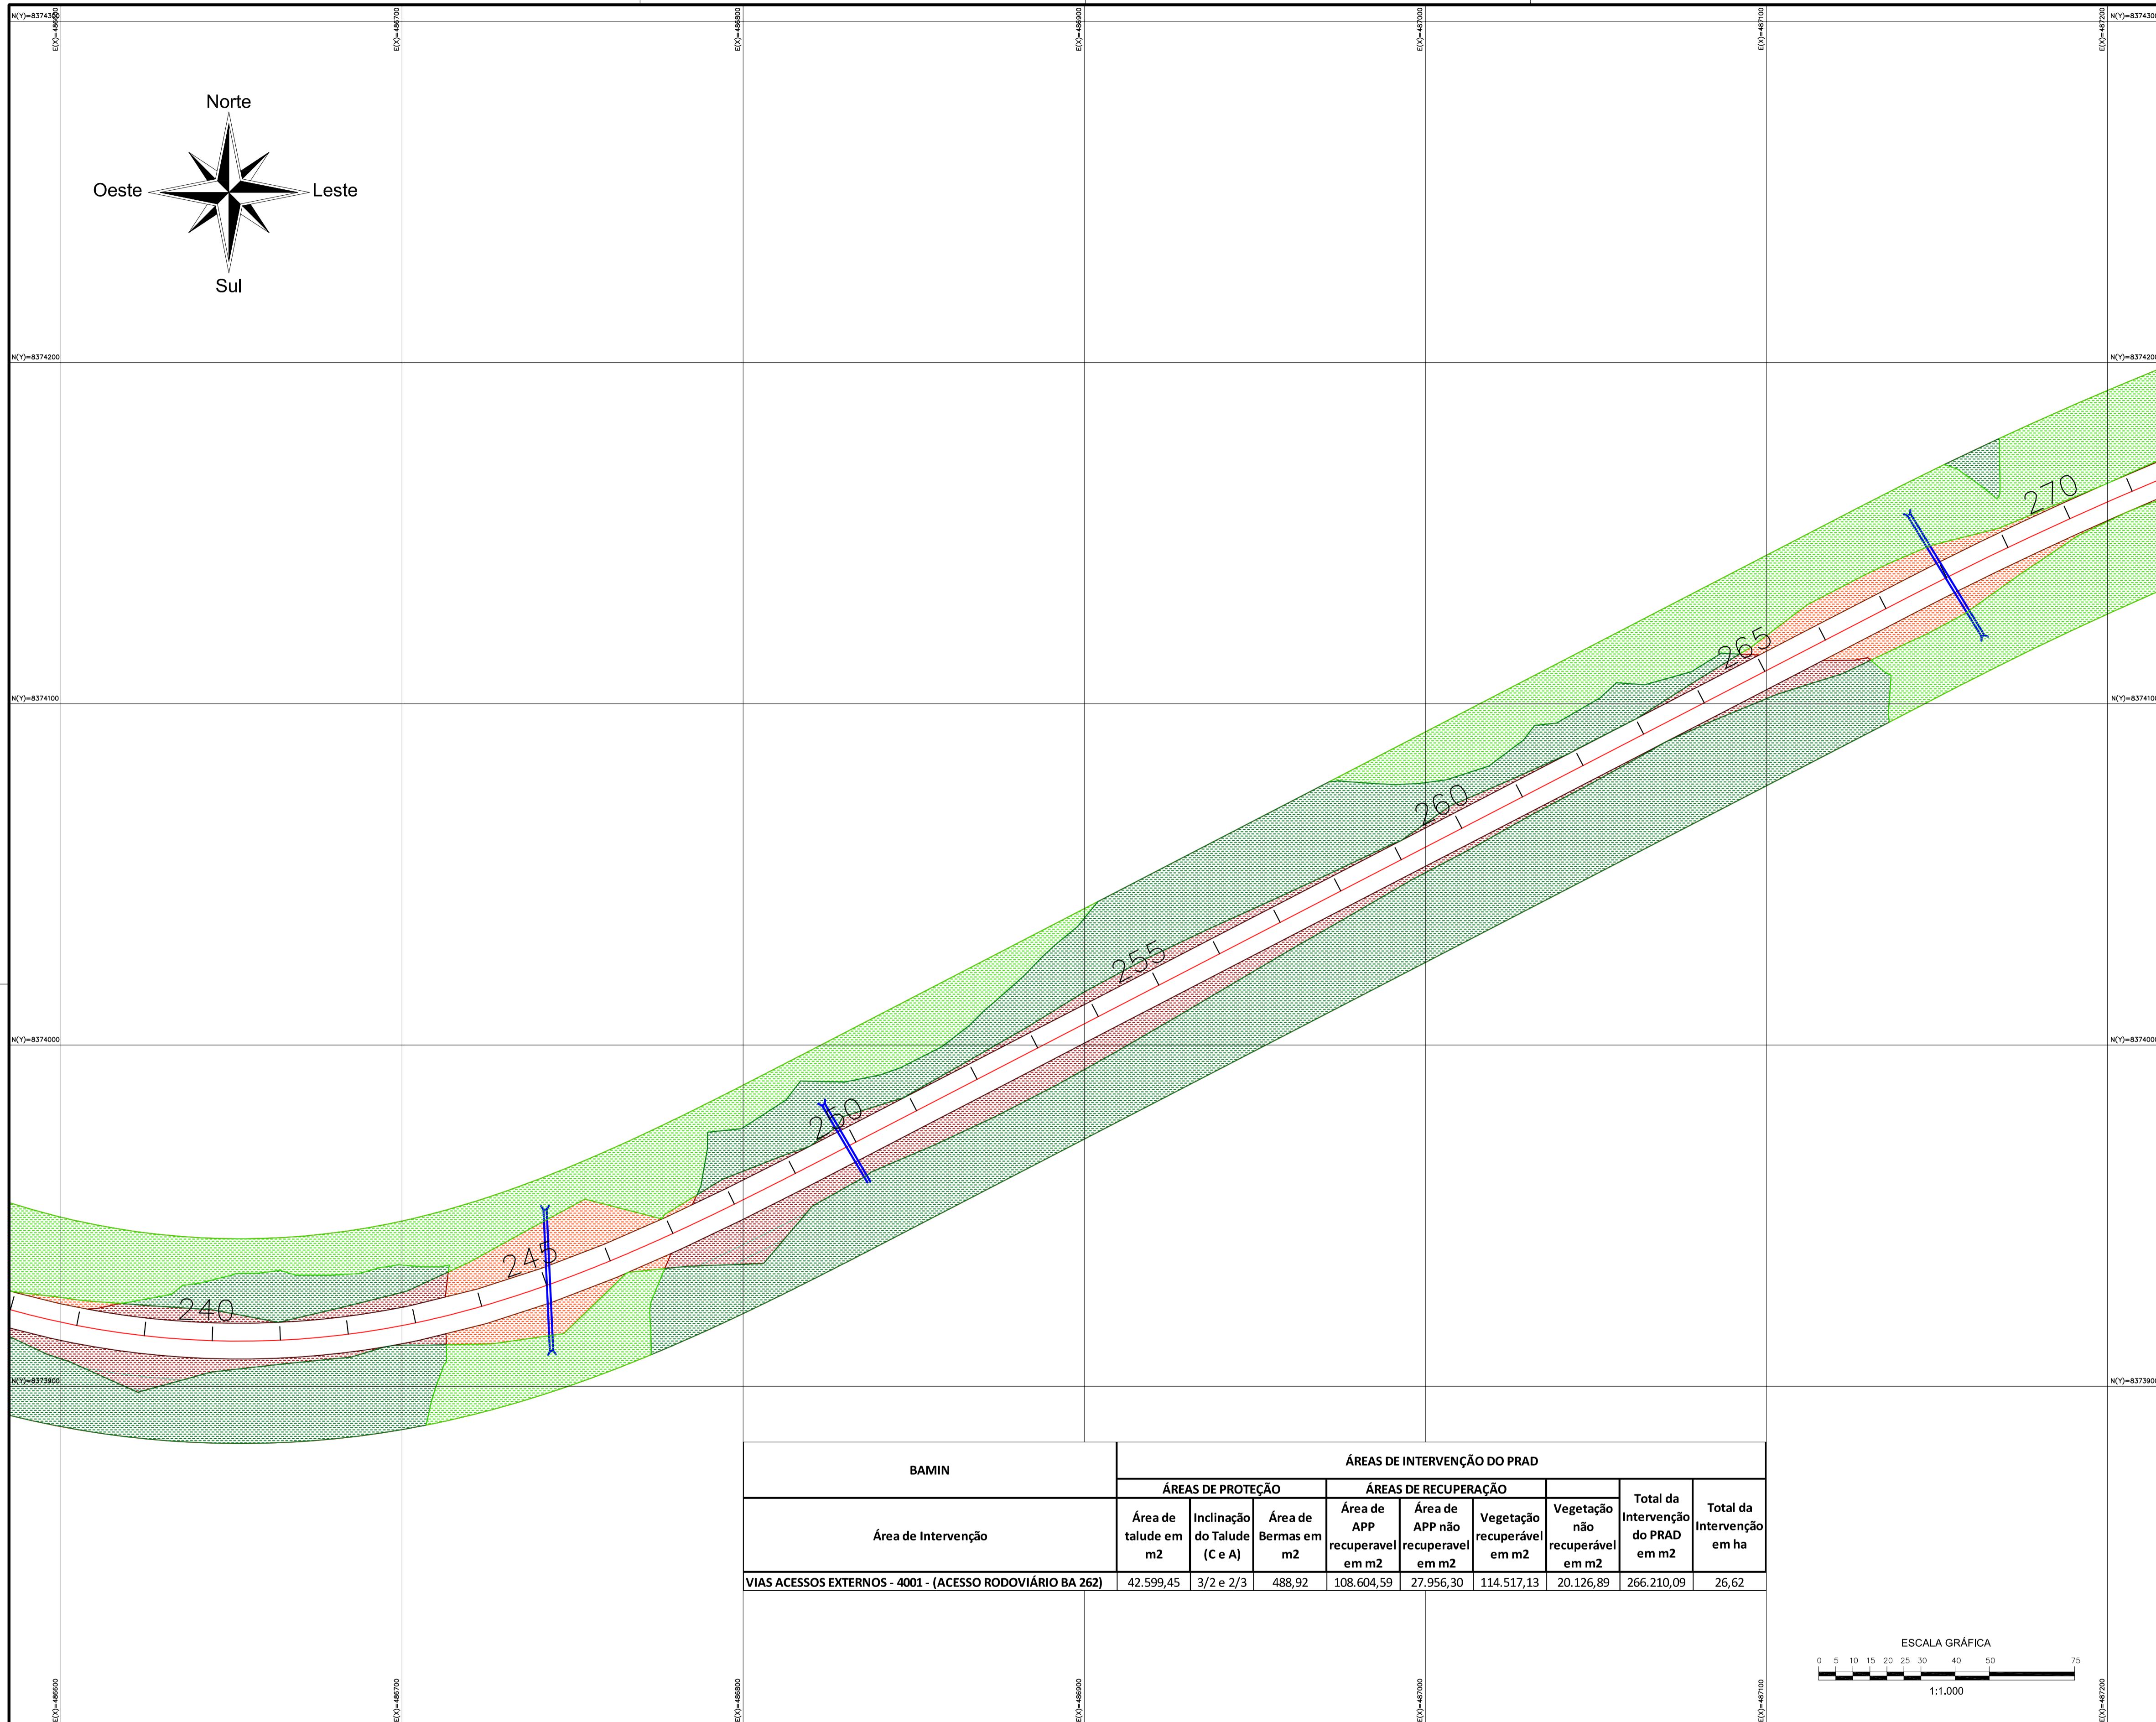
N(Y)=8374300
E(X)=486600
E(X)=486700
E(X)=486800
E(X)=486900
E(X)=487000
E(X)=487100
E(X)=487200
N(Y)=8374300

Norte
Oeste
Leste
Sul

N(Y)=8374200
N(Y)=8374200
N(Y)=8374100
N(Y)=8374100
N(Y)=8374000
N(Y)=8374000
N(Y)=8373900
N(Y)=8373900

240
245
250
255
260
265
270

| BAMIN | ÁREAS DE INTERVENÇÃO DO PRAD | | | | | | | | |
|---|---|---|---|---|---|---|---|---|---|
| | ÁREAS DE PROTEÇÃO | | | ÁREAS DE RECUPERAÇÃO | | | | | |
| Área de Intervenção | Área de talude em m2 | Inclinação do Talude (C e A) | Área de Bermas em m2 | Área de APP recuperavel em m2 | Área de APP não recuperavel em m2 | Vegetação recuperável em m2 | Vegetação não recuperável em m2 | Total da Intervenção do PRAD em m2 | Total da Intervenção em ha |
| VIAS ACESSOS EXTERNOS - 4001 - (ACESSO RODOVIÁRIO BA 262) | 42.599,45 | 3/2 e 2/3 | 488,92 | 108.604,59 | 27.956,30 | 114.517,13 | 20.126,89 | 266.210,09 | 26,62 |

ESCALA GRÁFICA
0 5 10 15 20 25 30 40 50 75
1:1.000

E(X)=486600
E(X)=486700
E(X)=486800
E(X)=486900
E(X)=487000
E(X)=487100
E(X)=487200